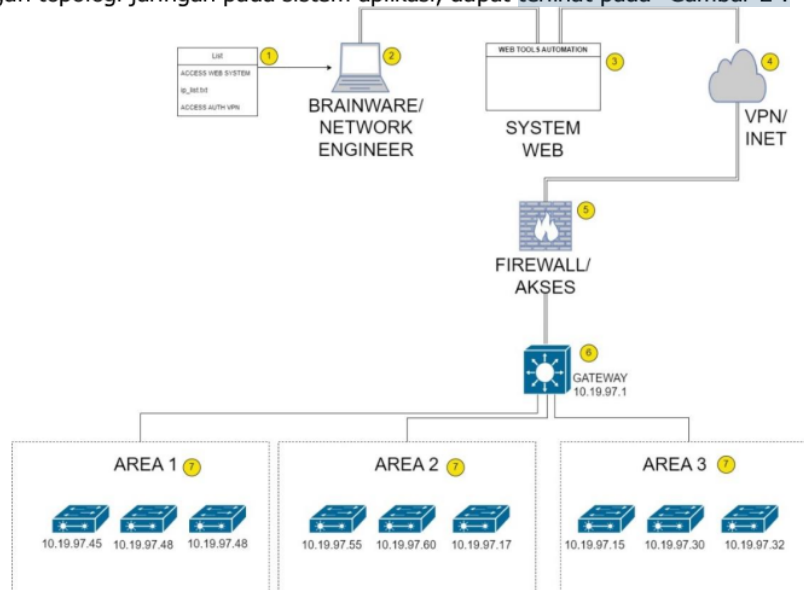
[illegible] topologi jaringan pada sistem aplikasi, dapat terlihat pada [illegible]

List
ACCESS WEB SYSTEM
ip_list.txt
ACCESS AUTH VPN

1

2

BRAINWARE/
NETWORK
ENGINEER

WEB TOOLS AUTOMATION

3

SYSTEM
WEB

4

VPN/
INET

5

FIREWALL/
AKSES

6

GATEWAY
10.19.97.1

AREA 1 7

10.19.97.45 10.19.97.48 10.19.97.48

AREA 2 7

10.19.97.55 10.19.97.60 10.19.97.17

AREA 3 7

10.19.97.15 10.19.97.30 10.19.97.32